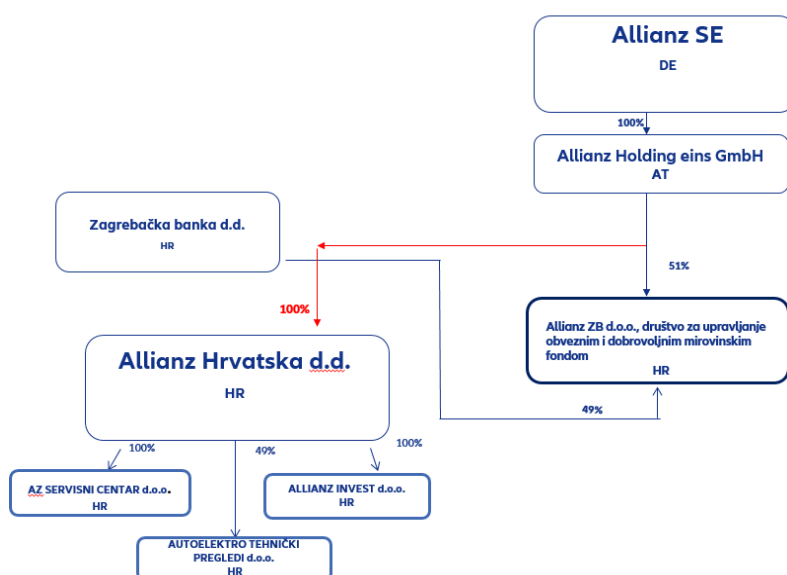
Allianz SE
DE

100%

Allianz Holding eins GmbH
AT

Zagrebačka banka d.d.
HR

51%

100%

Allianz ZB d.o.o., društvo za upravljanje obveznim i dobrovoljnim mirovinskim fondom
HR

Allianz Hrvatska d.d.
HR

49%

100%

49%

100%

AZ SERVISNI CENTAR d.o.o.
HR

ALLIANZ INVEST d.o.o.
HR

AUTOELEKTRO TEHNIČKI PREGLEDI d.o.o.
HR